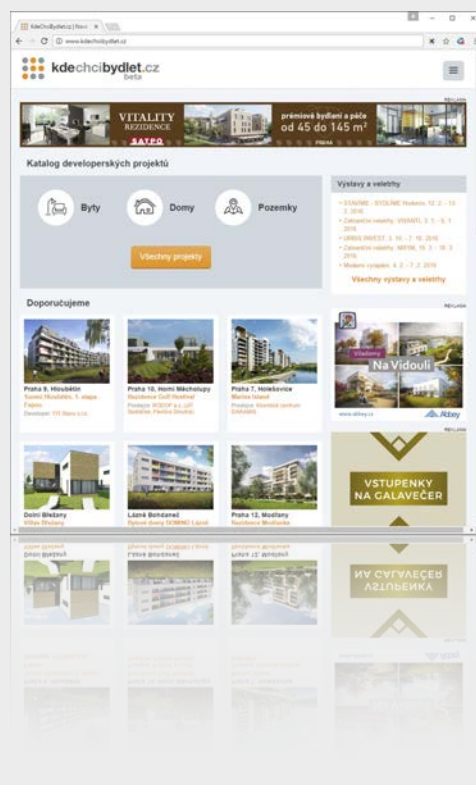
KdeChciBydlet.cz | Novi

www.kdechcibydlet.cz

kdechcibydlet.cz
beta

REKLAMA

VITALITY REZIDENCE

SATPO

prémiové bydlení a péče
od 45 do 145 m²

PRAHA

Katalog developerských projektů

Byty

Domy

Pozemky

Všechny projekty

Výstavy a veletrhy

STAVÍME - BYDLÍME Hodonín, 12. 2. - 13. 2. 2016

Zahraniční veletrh: VIVANTI, 3. 3. - 6. 3. 2016

URBIS INVEST, 3. 10. - 7. 10. 2016

Zahraniční veletrh: MIPIM, 15. 3. - 18. 3. 2016

Moderní vytápění, 4. 2. - 7. 2. 2016

Všechny výstavy a veletrhy

Doporučujeme

REKLAMA

Praha 9, Hloubětín
Nové Hloubětín, 1. etapa - Fáze
Developer: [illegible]

Praha 10, Horní Měcholupy
Rezidence Golf Hostivař
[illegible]

Praha 7, Holešovice
Marina Island
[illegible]

Bydlení
Na Vidouli

www.abbey.cz

Abbey

REKLAMA

Dolní Břežany
Villas Břežany

Lázně Bohdaneč
Bytové domy DOMINO Lázně

Praha 12, Modřany
Rezidence Modřanka

VSTUPENKY NA GALAVEČER